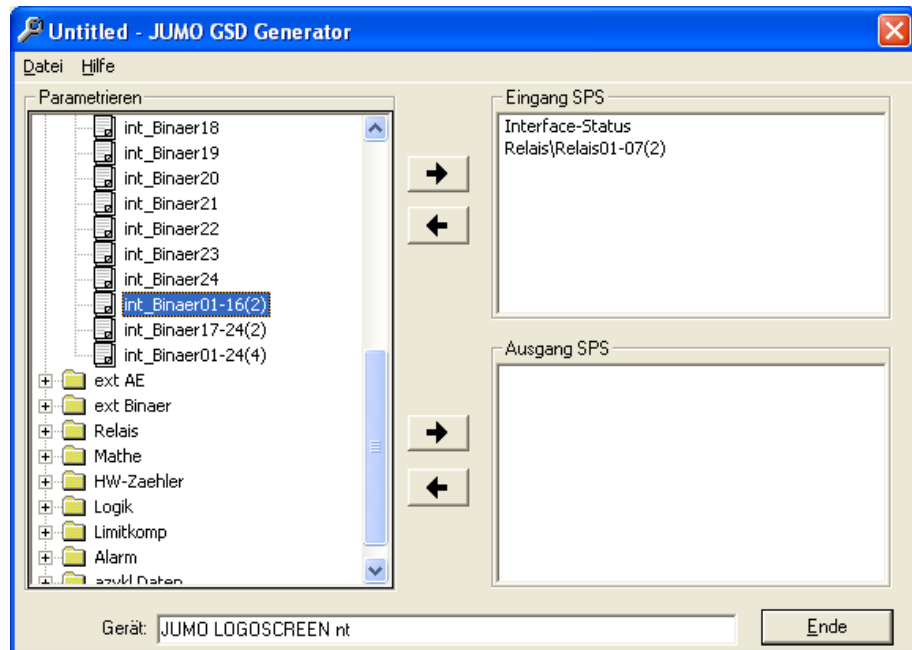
Untitled - JUMO GSD Generator

Datei Hilfe

Parametrieren

int_Binaer18
int_Binaer19
int_Binaer20
int_Binaer21
int_Binaer22
int_Binaer23
int_Binaer24
int_Binaer01-16(2)
int_Binaer17-24(2)
int_Binaer01-24(4)
ext AE
ext Binaer
Relais
Mathe
HW-Zaehler
Logik
Limitkomp
Alarm
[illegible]

Eingang SPS

Interface-Status
Relais\Relais01-07(2)

Ausgang SPS

Gerät: JUMO LOGOSCREEN nt

Ende